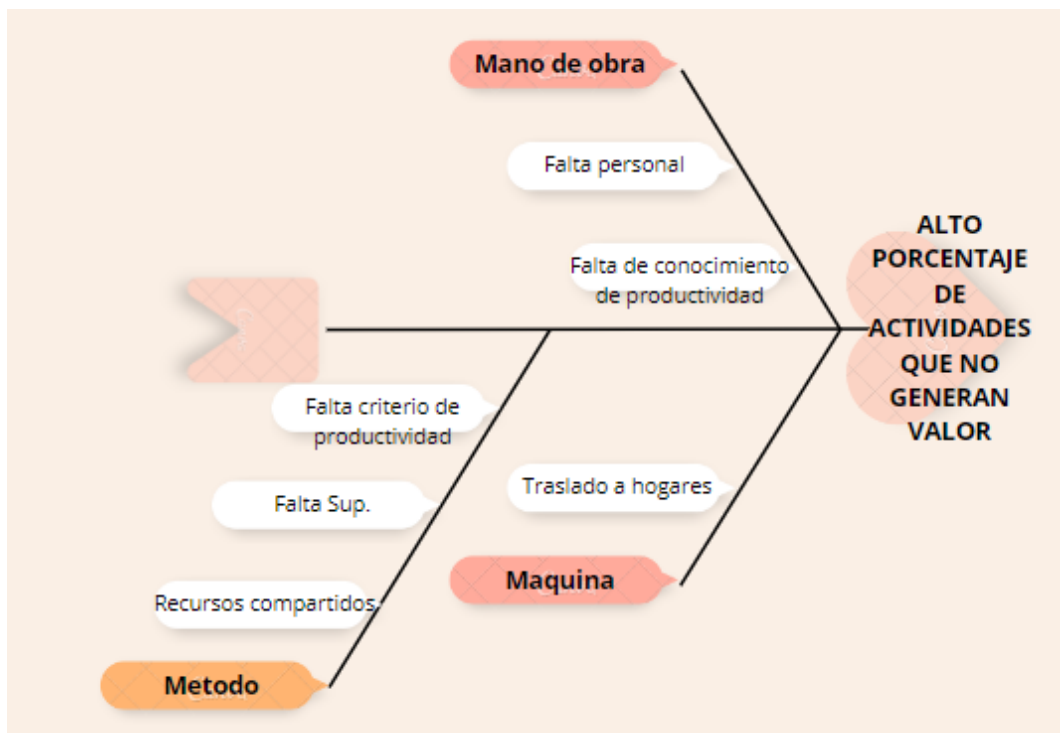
Mano de obra

Falta personal

Falta de conocimiento de productividad

ALTO PORCENTAJE DE ACTIVIDADES QUE NO GENERAN VALOR

Falta criterio de productividad

Falta Sup.

Recursos compartidos.

Metodo

Traslado a hogares

Maquina